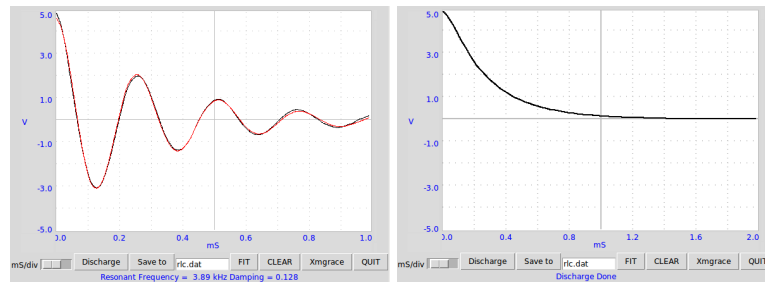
5.0
3.0
1.0
V
-1.0
-3.0
-5.0
0.0 0.2 0.4 0.6 0.8 1.0
mS
mS/div Discharge Save to rlc.dat FIT CLEAR Xmgrace QUIT
Resonant Frequency = 3.89 kHz Damping = 0.128

5.0
3.0
1.0
V
-1.0
-3.0
-5.0
0.0 0.4 0.8 1.2 1.6 2.0
mS
mS/div Discharge Save to rlc.dat FIT CLEAR Xmgrace QUIT
Discharge Done